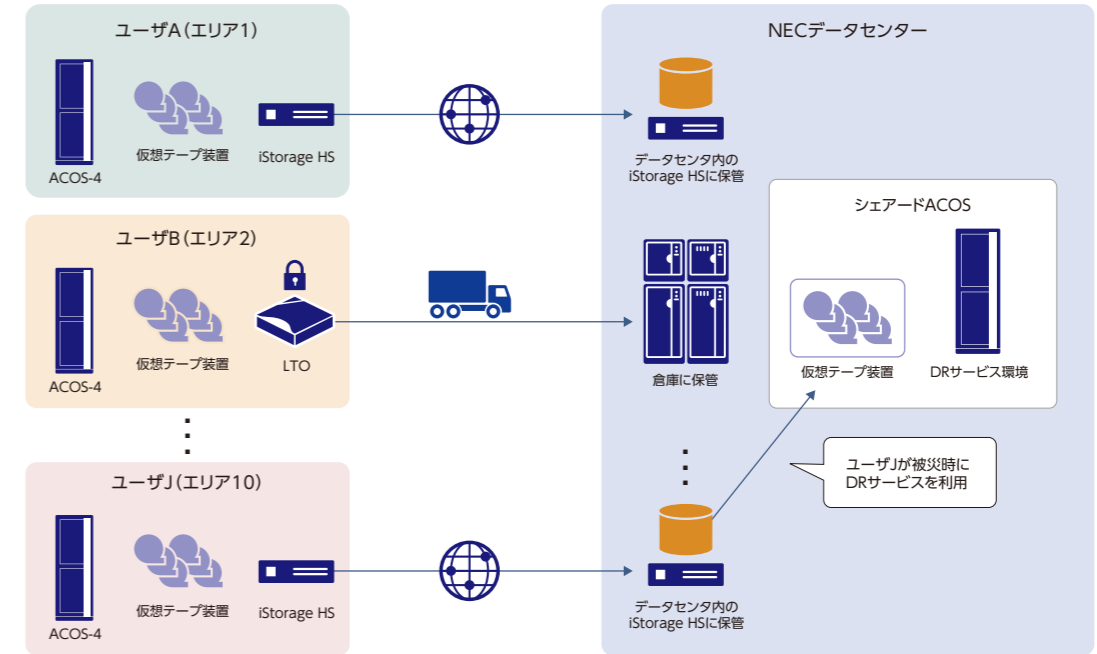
ユーザA（エリア1）

ACOS-4

仮想テープ装置

iStorage HS

ユーザB（エリア2）

ACOS-4

仮想テープ装置

LTO

ユーザJ（エリア10）

ACOS-4

仮想テープ装置

iStorage HS

NECデータセンター

データセンタ内の iStorage HSに保管

倉庫に保管

データセンタ内の iStorage HSに保管

シェアードACOS

仮想テープ装置

DRサービス環境

ユーザJが被災時に DRサービスを利用